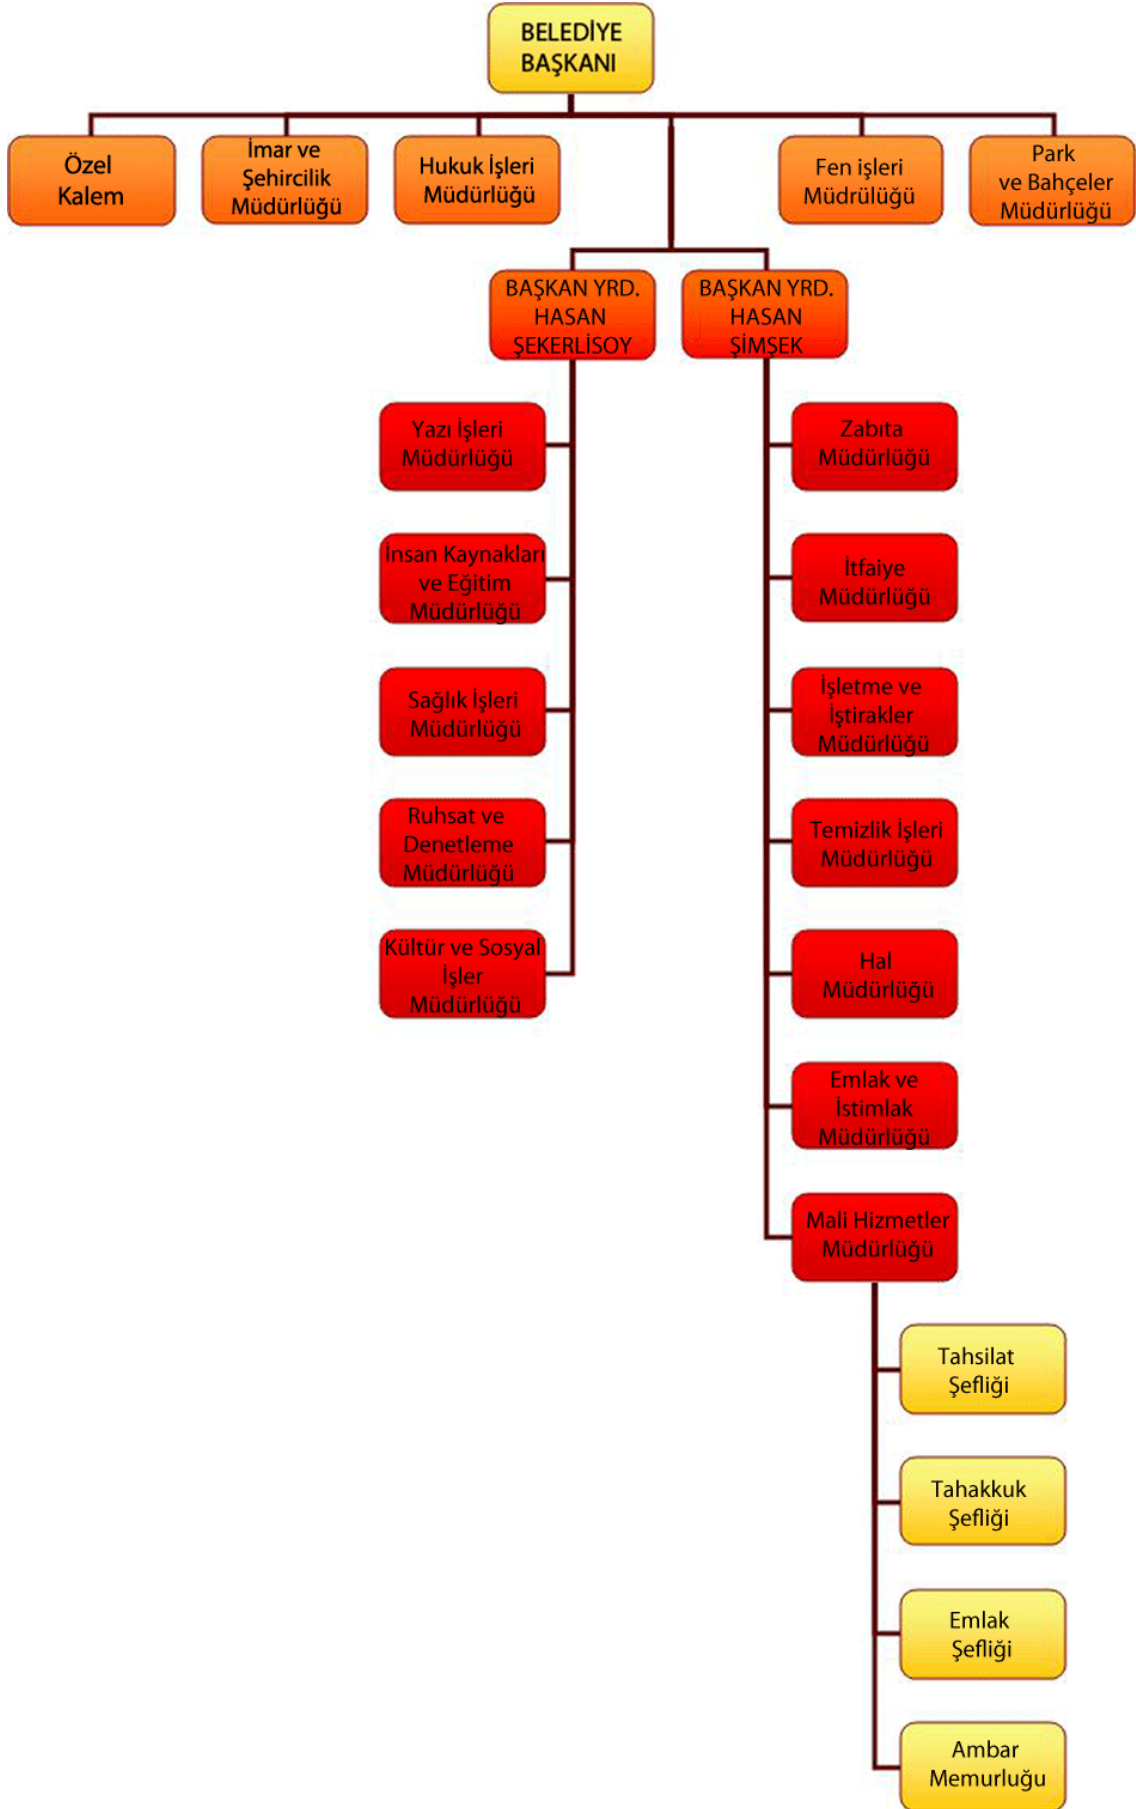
BELEDİYE BAŞKANI

Özel Kalem

İmar ve Şehircilik Müdürlüğü

Hukuk İşleri Müdürlüğü

Fen işleri Müdrülüğü

Park ve Bahçeler Müdürlüğü

BAŞKAN YRD. HASAN ŞEKERLİSOY

BAŞKAN YRD. HASAN ŞİMŞEK

Yazı İşleri Müdürlüğü

İnsan Kaynakları ve Eğitim Müdürlüğü

Sağlık İşleri Müdürlüğü

Ruhsat ve Denetleme Müdürlüğü

Kültür ve Sosyal İşler Müdürlüğü

Zabıta Müdürlüğü

İtfaiye Müdürlüğü

İşletme ve İştirakler Müdürlüğü

Temizlik İşleri Müdürlüğü

Hal Müdürlüğü

Emlak ve İstimlak Müdürlüğü

Mali Hizmetler Müdürlüğü

Tahsilat Şefliği

Tahakkuk Şefliği

Emlak Şefliği

Ambar Memurluğu